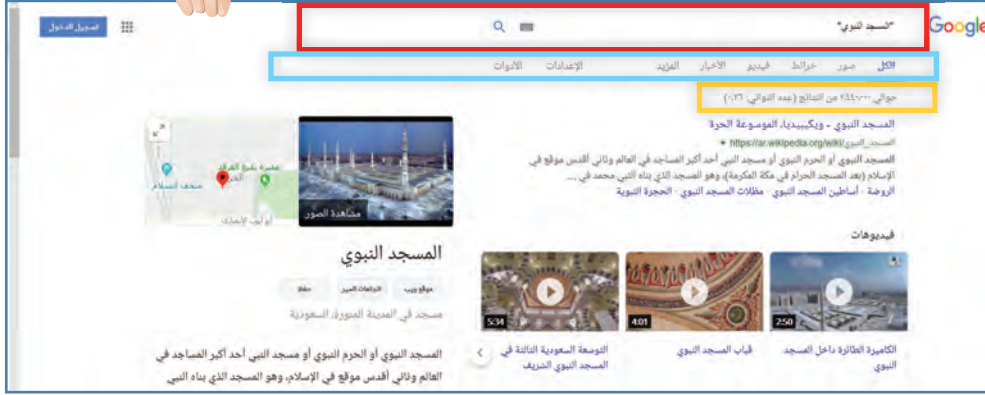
Google
"المسجد النبوي"
تسجيل الدخول
الكل صور خرائط فيديو الأخبار المزيد الإعدادات الأدوات
حوالي ٢،٤٤٠،٠٠٠ من النتائج (عدد الثواني: ٠،٣٦)
المسجد النبوي - ويكيبيديا، الموسوعة الحرة
https://ar.wikipedia.org/wiki/المسجد_النبوي
المسجد النبوي أو الحرم النبوي أو مسجد النبي أحد أكبر المساجد في العالم وثاني أقدس موقع في الإسلام (بعد المسجد الحرام في مكة المكرمة)، وهو المسجد الذي بناه النبي محمد في ...
الروضة · أساطين المسجد النبوي · مظلات المسجد النبوي · الحجرة النبوية
مشاهدة الصور
مقبرة بقيع الغرقد
متحف السلام
المسجد النبوي
موقع ويب الاتجاهات السير حفظ
مسجد في المدينة المنورة، السعودية
المسجد النبوي أو الحرم النبوي أو مسجد النبي أحد أكبر المساجد في العالم وثاني أقدس موقع في الإسلام، وهو المسجد الذي بناه النبي
فيديوهات
2:50
الكاميرة الطائرة داخل المسجد النبوي
4:01
قباب المسجد النبوي
5:34
التوسعة السعودية الثالثة في المسجد النبوي الشريف